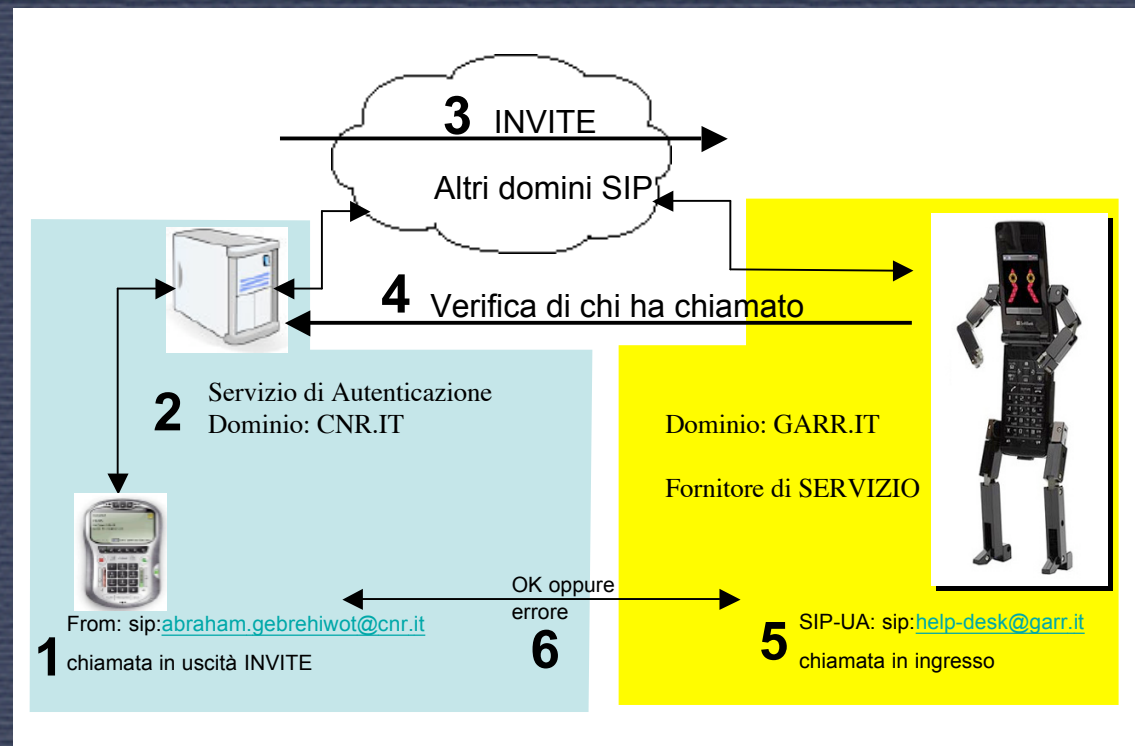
3 INVITE

Altri domini SIP

4 Verifica di chi ha chiamato

2 Servizio di Autenticazione
Dominio: CNR.IT

Dominio: GARR.IT

Fornitore di SERVIZIO

OK oppure errore
6

From: sip:abraham.gebrehiwot@cnr.it
1 chiamata in uscità INVITE

5 SIP-UA: sip:help-desk@garr.it
chiamata in ingresso